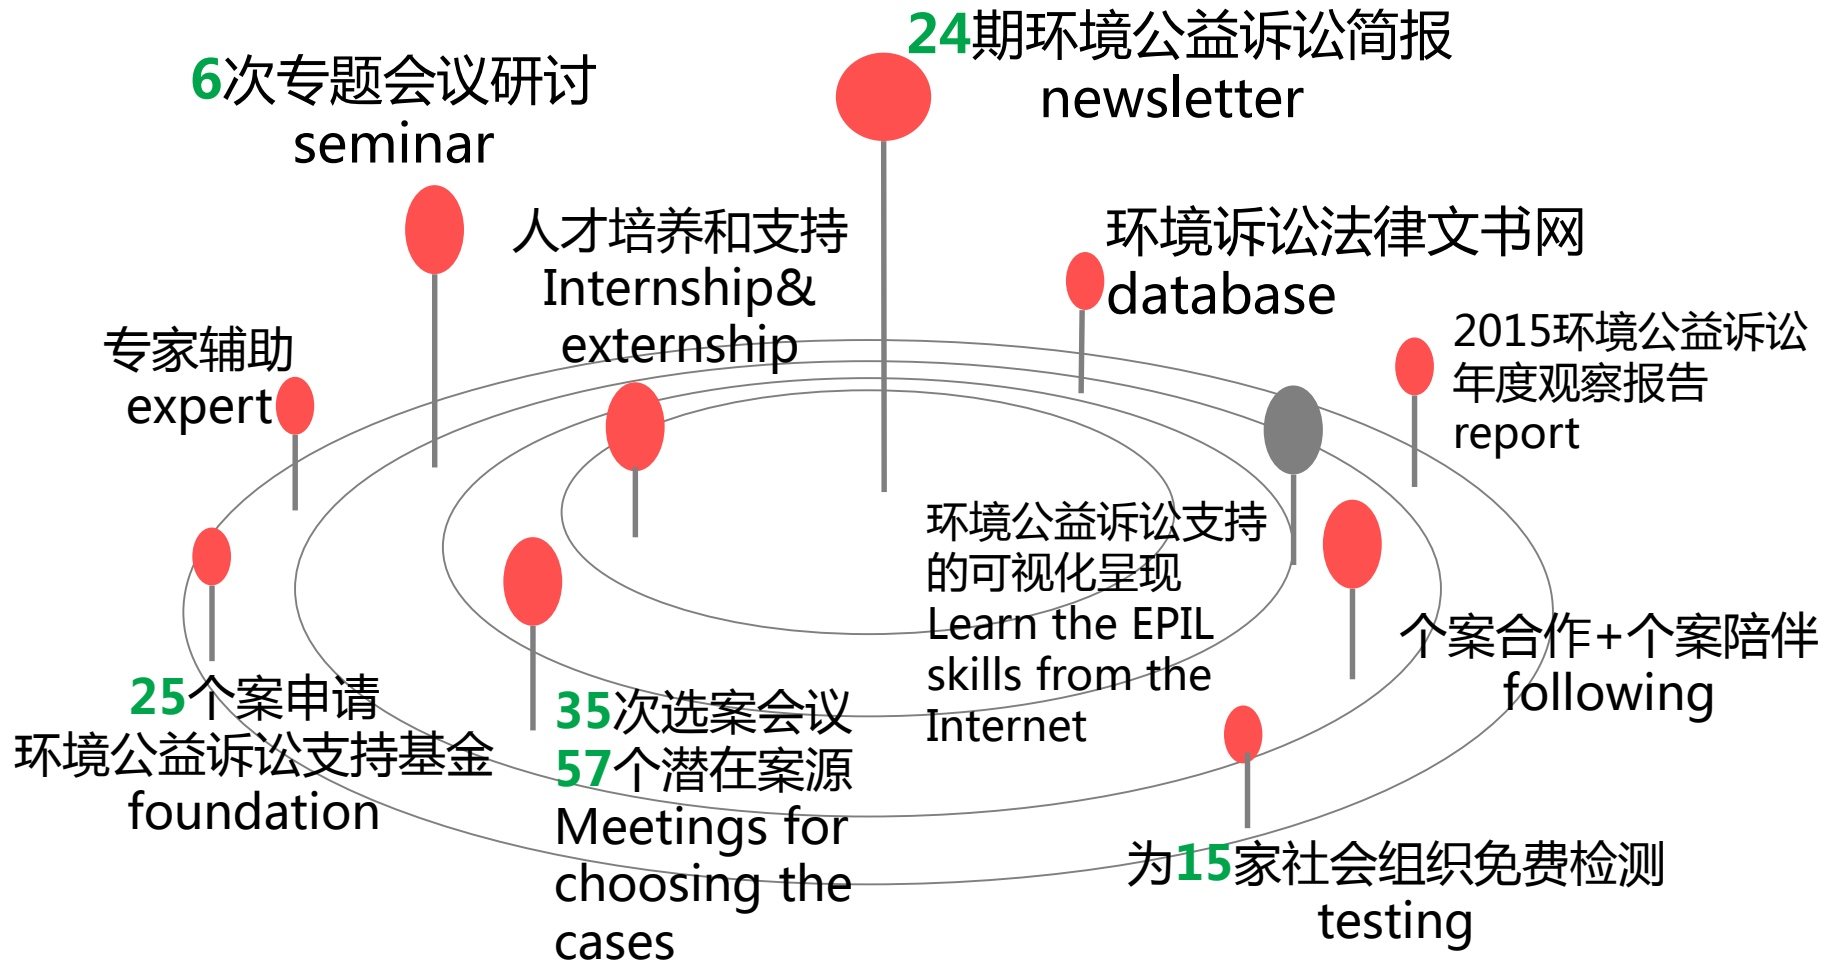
6次专题会议研讨
seminar

24期环境公益诉讼简报
newsletter

人才培养和支持
Internship&
externship

环境诉讼法律文书网
database

专家辅助
expert

2015环境公益诉讼年度观察报告
report

环境公益诉讼支持的可视化呈现
Learn the EPIL skills from the Internet

个案合作+个案陪伴
following

25个案申请
环境公益诉讼支持基金
foundation

35次选案会议
57个潜在案源
Meetings for choosing the cases

为15家社会组织免费检测
testing